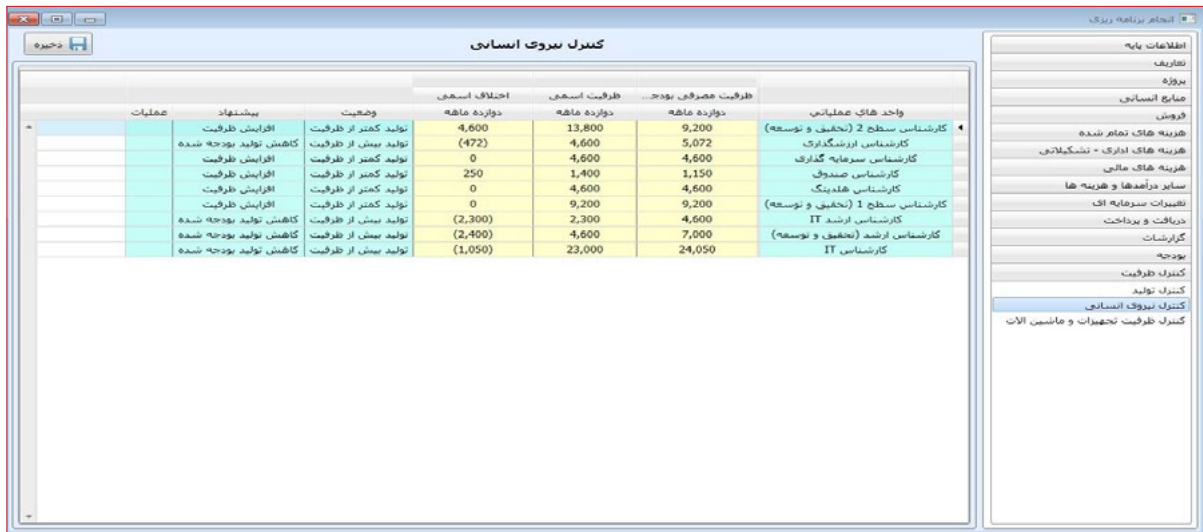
انجام برنامه ریزی

ذخیره

کنترل نیروی انسانی

| واحد های عملیاتی | ظرفیت مصرفی بودج... | ظرفیت اسمی | اختلاف اسمی | وضعیت | پیشنهاد | عملیات |
|---|---|---|---|---|---|---|
| | دوازده ماهه | دوازده ماهه | دوازده ماهه | | | |
| کارشناس سطح 2 (تحقیق و توسعه) | 9,200 | 13,800 | 4,600 | تولید کمتر از ظرفیت | افزایش ظرفیت | |
| کارشناس ارزشگذاری | 5,072 | 4,600 | (472) | تولید بیش از ظرفیت | کاهش تولید بودجه شده | |
| کارشناس سرمایه گذاری | 4,600 | 4,600 | 0 | تولید کمتر از ظرفیت | افزایش ظرفیت | |
| کارشناس صندوق | 1,150 | 1,400 | 250 | تولید کمتر از ظرفیت | افزایش ظرفیت | |
| کارشناس هلدینگ | 4,600 | 4,600 | 0 | تولید کمتر از ظرفیت | افزایش ظرفیت | |
| کارشناس سطح 1 (تحقیق و توسعه) | 9,200 | 9,200 | 0 | تولید کمتر از ظرفیت | افزایش ظرفیت | |
| کارشناس ارشد IT | 4,600 | 2,300 | (2,300) | تولید بیش از ظرفیت | کاهش تولید بودجه شده | |
| کارشناس ارشد (تحقیق و توسعه) | 7,000 | 4,600 | (2,400) | تولید بیش از ظرفیت | کاهش تولید بودجه شده | |
| کارشناس IT | 24,050 | 23,000 | (1,050) | تولید بیش از ظرفیت | کاهش تولید بودجه شده | |

اطلاعات پایه
تعاریف
پروژه
منابع انسانی
فروش
هزینه های تمام شده
هزینه های اداری - تشکیلاتی
هزینه های مالی
سایر درآمدها و هزینه ها
تغییرات سرمایه ای
دریافت و پرداخت
گزارشات
بودجه
کنترل ظرفیت
کنترل تولید
کنترل نیروی انسانی
کنترل ظرفیت تجهیزات و ماشین الات